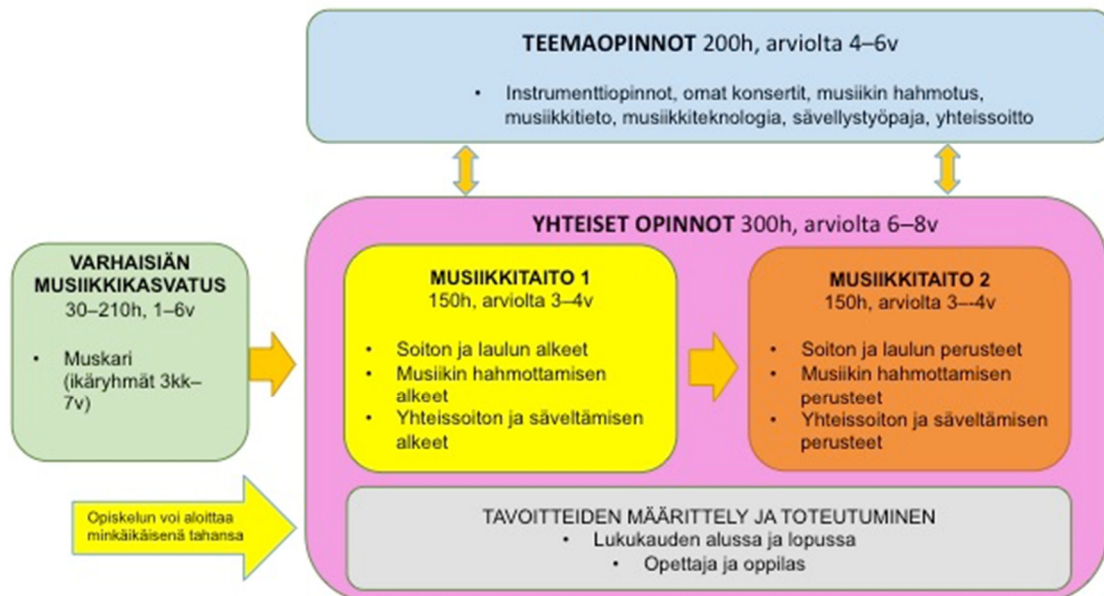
**TEEMAOPINNOT** 200h, arviolta 4–6v

• Instrumenttiopinnot, omat konsertit, musiikin hahmotus, musiikkitieto, musiikkiteknologia, sävellystyöpaja, yhteissoitto

**YHTEISET OPINNOT** 300h, arviolta 6–8v

**VARHAISIÄN MUSIIKKIKASVATUS**
30–210h, 1–6v

• Muskari (ikäryhmät 3kk–7v)

**MUSIIKKITAITO 1**
150h, arviolta 3–4v

• Soiton ja laulun alkeet
• Musiikin hahmottamisen alkeet
• Yhteissoiton ja säveltämisen alkeet

**MUSIIKKITAITO 2**
150h, arviolta 3––4v

• Soiton ja laulun perusteet
• Musiikin hahmottamisen perusteet
• Yhteissoiton ja säveltämisen perusteet

Opiskelun voi aloittaa minkäikäisenä tahansa

TAVOITTEIDEN MÄÄRITTELY JA TOTEUTUMINEN
• Lukukauden alussa ja lopussa
• Opettaja ja oppilas